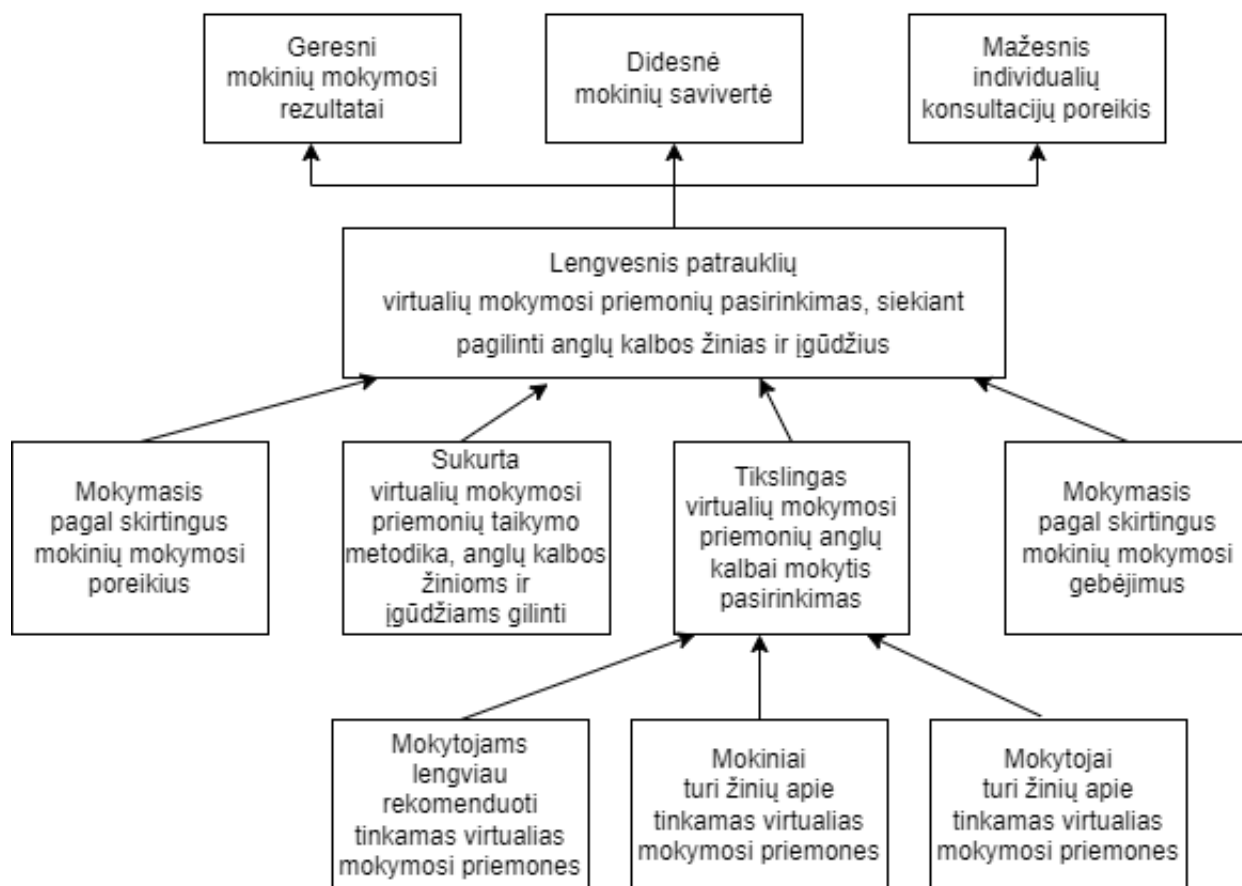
Geresni mokinių mokymosi rezultatai

Didesnė mokinių savivertė

Mažesnis individualių konsultacijų poreikis

Lengvesnis patrauklių virtualių mokymosi priemonių pasirinkimas, siekiant pagilinti anglų kalbos žinias ir įgūdžius

Mokymasis pagal skirtingus mokinių mokymosi poreikius

Sukurta virtualių mokymosi priemonių taikymo metodika, anglų kalbos žinioms ir įgūdžiams gilinti

Tikslingas virtualių mokymosi priemonių anglų kalbai mokytis pasirinkimas

Mokymasis pagal skirtingus mokinių mokymosi gebėjimus

Mokytojams lengviau rekomenduoti tinkamas virtualias mokymosi priemones

Mokiniai turi žinių apie tinkamas virtualias mokymosi priemones

Mokytojai turi žinių apie tinkamas virtualias mokymosi priemones